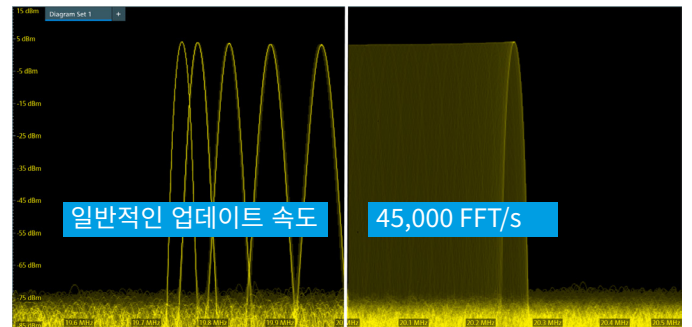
Diagram Set 1 +

15 dBm
5 dBm
-5 dBm
-15 dBm
-25 dBm
-35 dBm
-45 dBm
-55 dBm
-65 dBm
-75 dBm
-85 dBm

19.6 MHz
19.7 MHz
19.8 MHz
19.9 MHz
20 MHz
20.1 MHz
20.2 MHz
20.3 MHz
20.4 MHz
20.5 MHz

일반적인 업데이트 속도

45,000 FFT/s